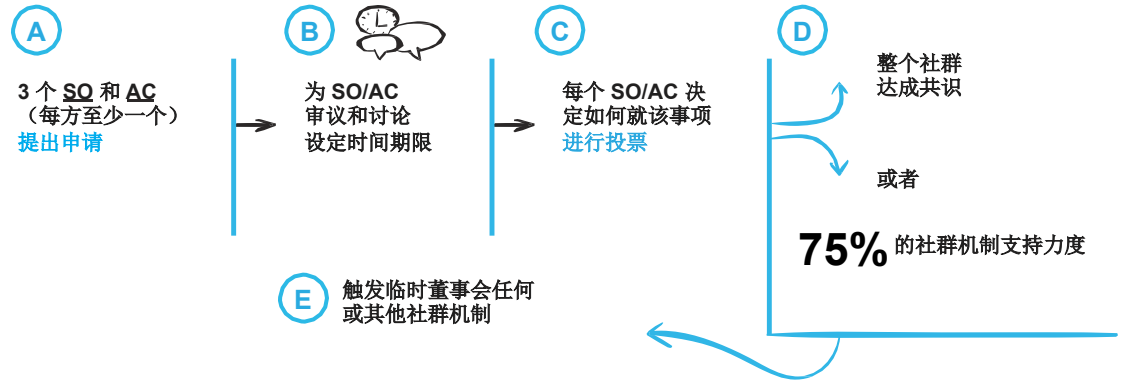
A

3 个 SO 和 AC
（每方至少一个）
提出申请

B

为 SO/AC
审议和讨论
设定时间期限

C

每个 SO/AC 决
定如何就该事项
进行投票

D

整个社群
达成共识

或者

75% 的社群机制支持力度

E

触发临时董事会任何
或其他社群机制